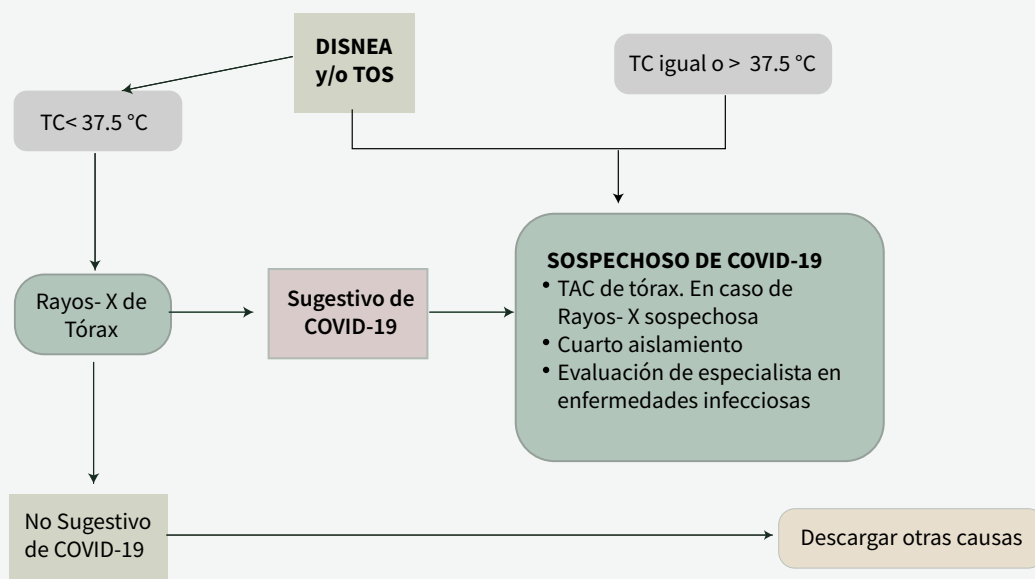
DISNEA y/o TOS

TC igual o > 37.5 °C

TC< 37.5 °C

Rayos- X de Tórax

Sugestivo de COVID-19

SOSPECHOSO DE COVID-19
• TAC de tórax. En caso de Rayos- X sospechosa
• Cuarto aislamiento
• Evaluación de especialista en enfermedades infecciosas

No Sugestivo de COVID-19

Descargar otras causas